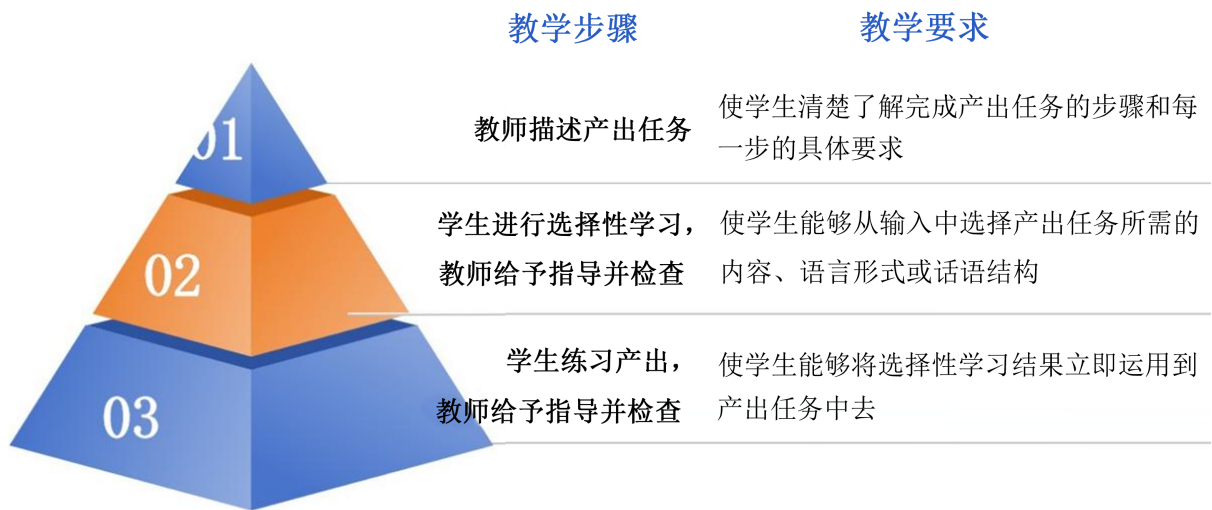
| 教学步骤 | 教学要求 |
|---|---|
| 01 教师描述产出任务 | 使学生清楚了解完成产出任务的步骤和每一步的具体要求 |
| 02 学生进行选择性学习，教师给予指导并检查 | 使学生能够从输入中选择产出任务所需的内容、语言形式或话语结构 |
| 03 学生练习产出，教师给予指导并检查 | 使学生能够将选择性学习结果立即运用到产出任务中去 |